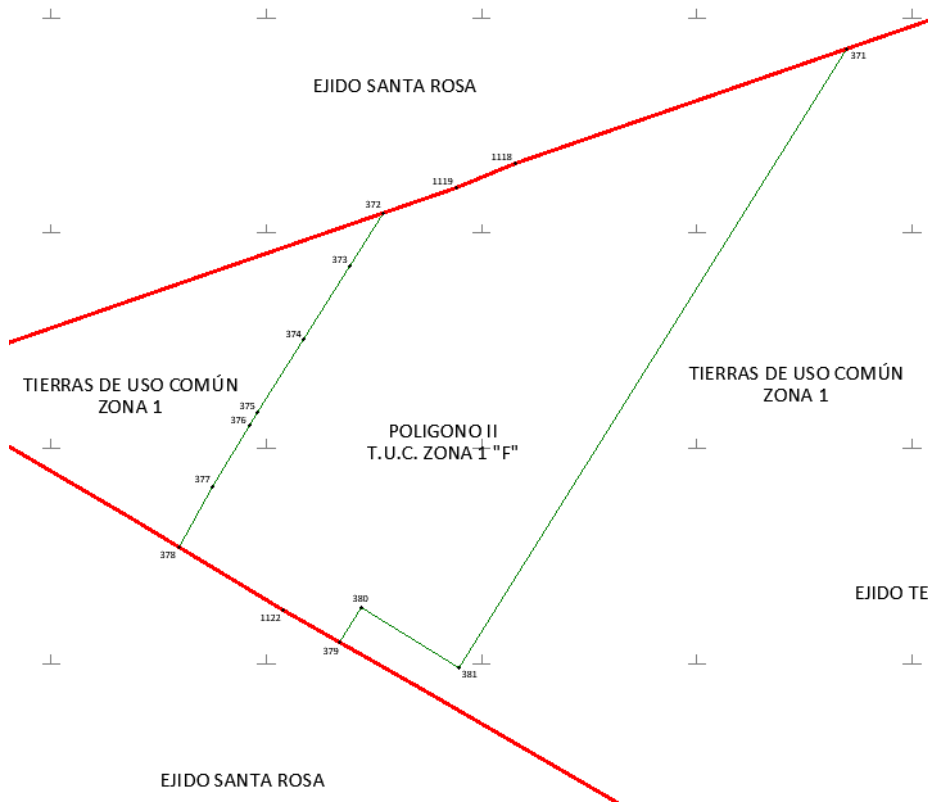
EJIDO SANTA ROSA

371

1118

1119

372

373

374

TIERRAS DE USO COMÚN
ZONA 1

375

376

POLIGONO II
T.U.C. ZONA 1 "F"

TIERRAS DE USO COMÚN
ZONA 1

377

378

380

EJIDO TE

1122

379

381

EJIDO SANTA ROSA